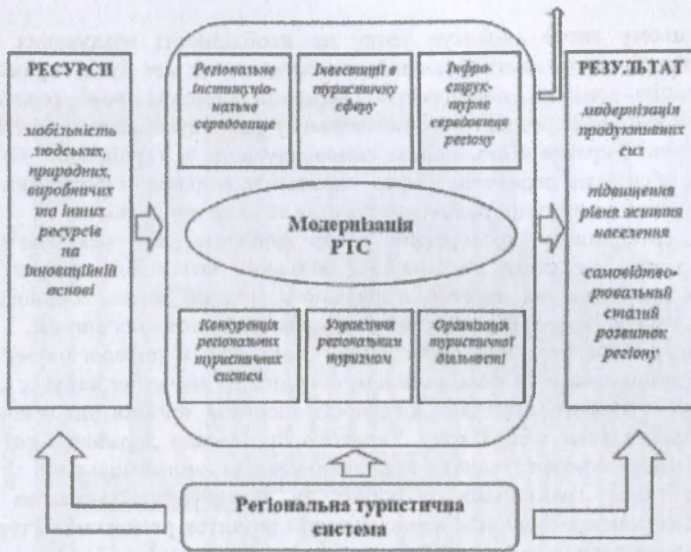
РЕСУРСИ

мобільність людських, природних, виробничих та інших ресурсів на інноваційній основі

Регіональне інституціональне середовище

Інвестиції в туристичну сферу

Інфраструктурне середовище регіону

Модернізація РТС

Конкуренція регіональних туристичних систем

Управління регіональним туризмом

Організація туристичної діяльності

РЕЗУЛЬТАТ

модернізація продуктивних сил

підвищення рівня життя населення

самовідтворювальний сталий розвиток регіону

Регіональна туристична система